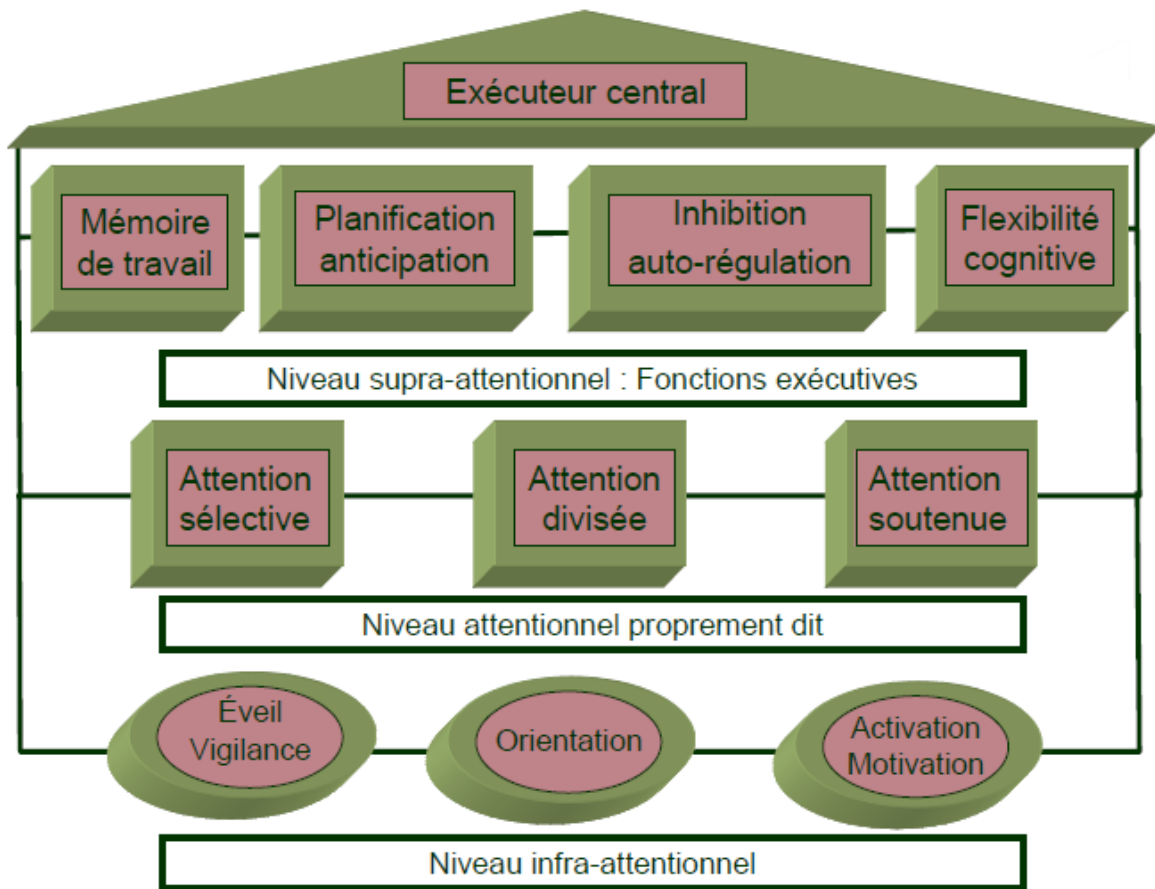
Exécuteur central

Mémoire de travail

Planification anticipation

Inhibition auto-régulation

Flexibilité cognitive

Niveau supra-attentionnel : Fonctions exécutives

Attention sélective

Attention divisée

Attention soutenue

Niveau attentionnel proprement dit

Éveil Vigilance

Orientation

Activation Motivation

Niveau infra-attentionnel